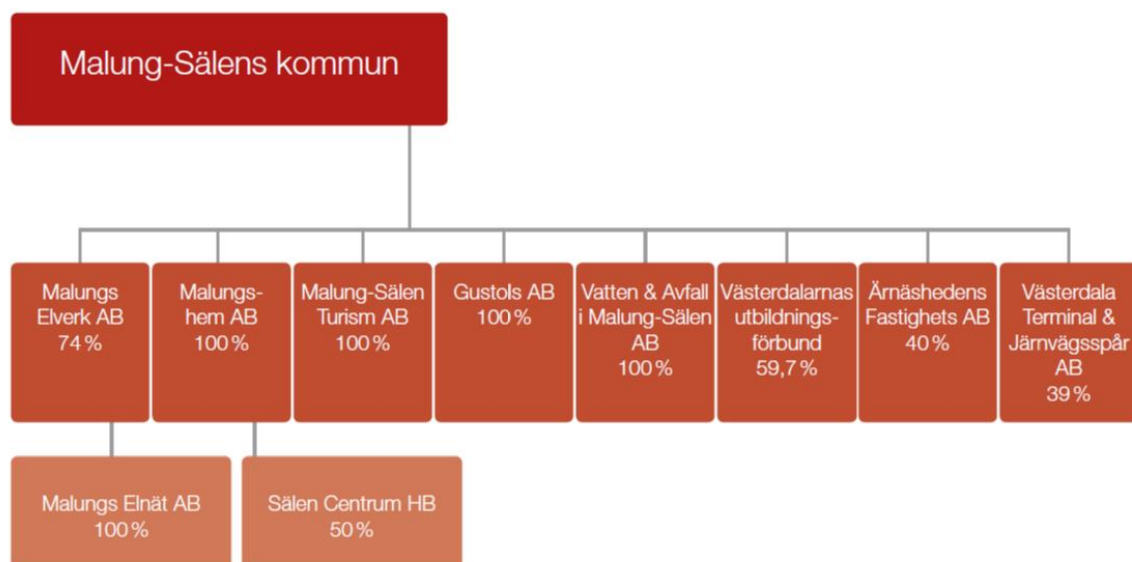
Malung-Sälens kommun

Malungs Elverk AB 74 %

Malungshem AB 100 %

Malung-Sälen Turism AB 100 %

Gustols AB 100 %

Vatten & Avfall i Malung-Sälen AB 100 %

Västerdalarnas utbildningsförbund 59,7 %

Ärnäshedens Fastighets AB 40 %

Västerdala Terminal & Järnvägsspår AB 39 %

Malungs Elnät AB 100 %

Sälen Centrum HB 50 %